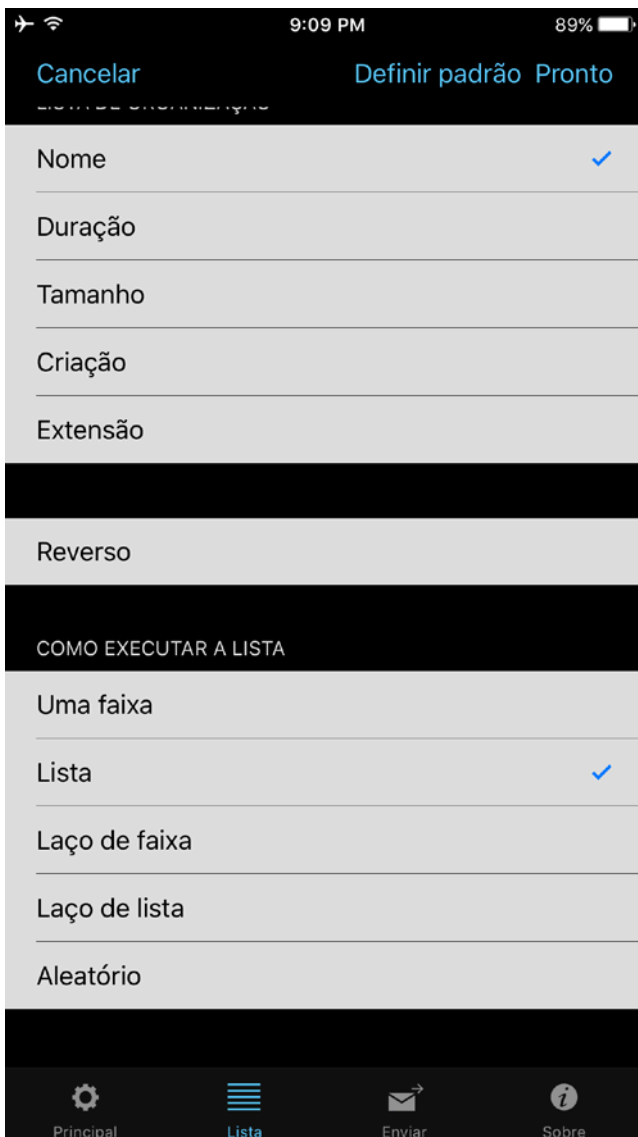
9:09 PM
89%

Cancelar
Definir padrão
Pronto

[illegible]

Nome
Duração
Tamanho
Criação
Extensão

Reverso

COMO EXECUTAR A LISTA

Uma faixa
Lista
Laço de faixa
Laço de lista
Aleatório

Principal
Lista
Enviar
Sobre